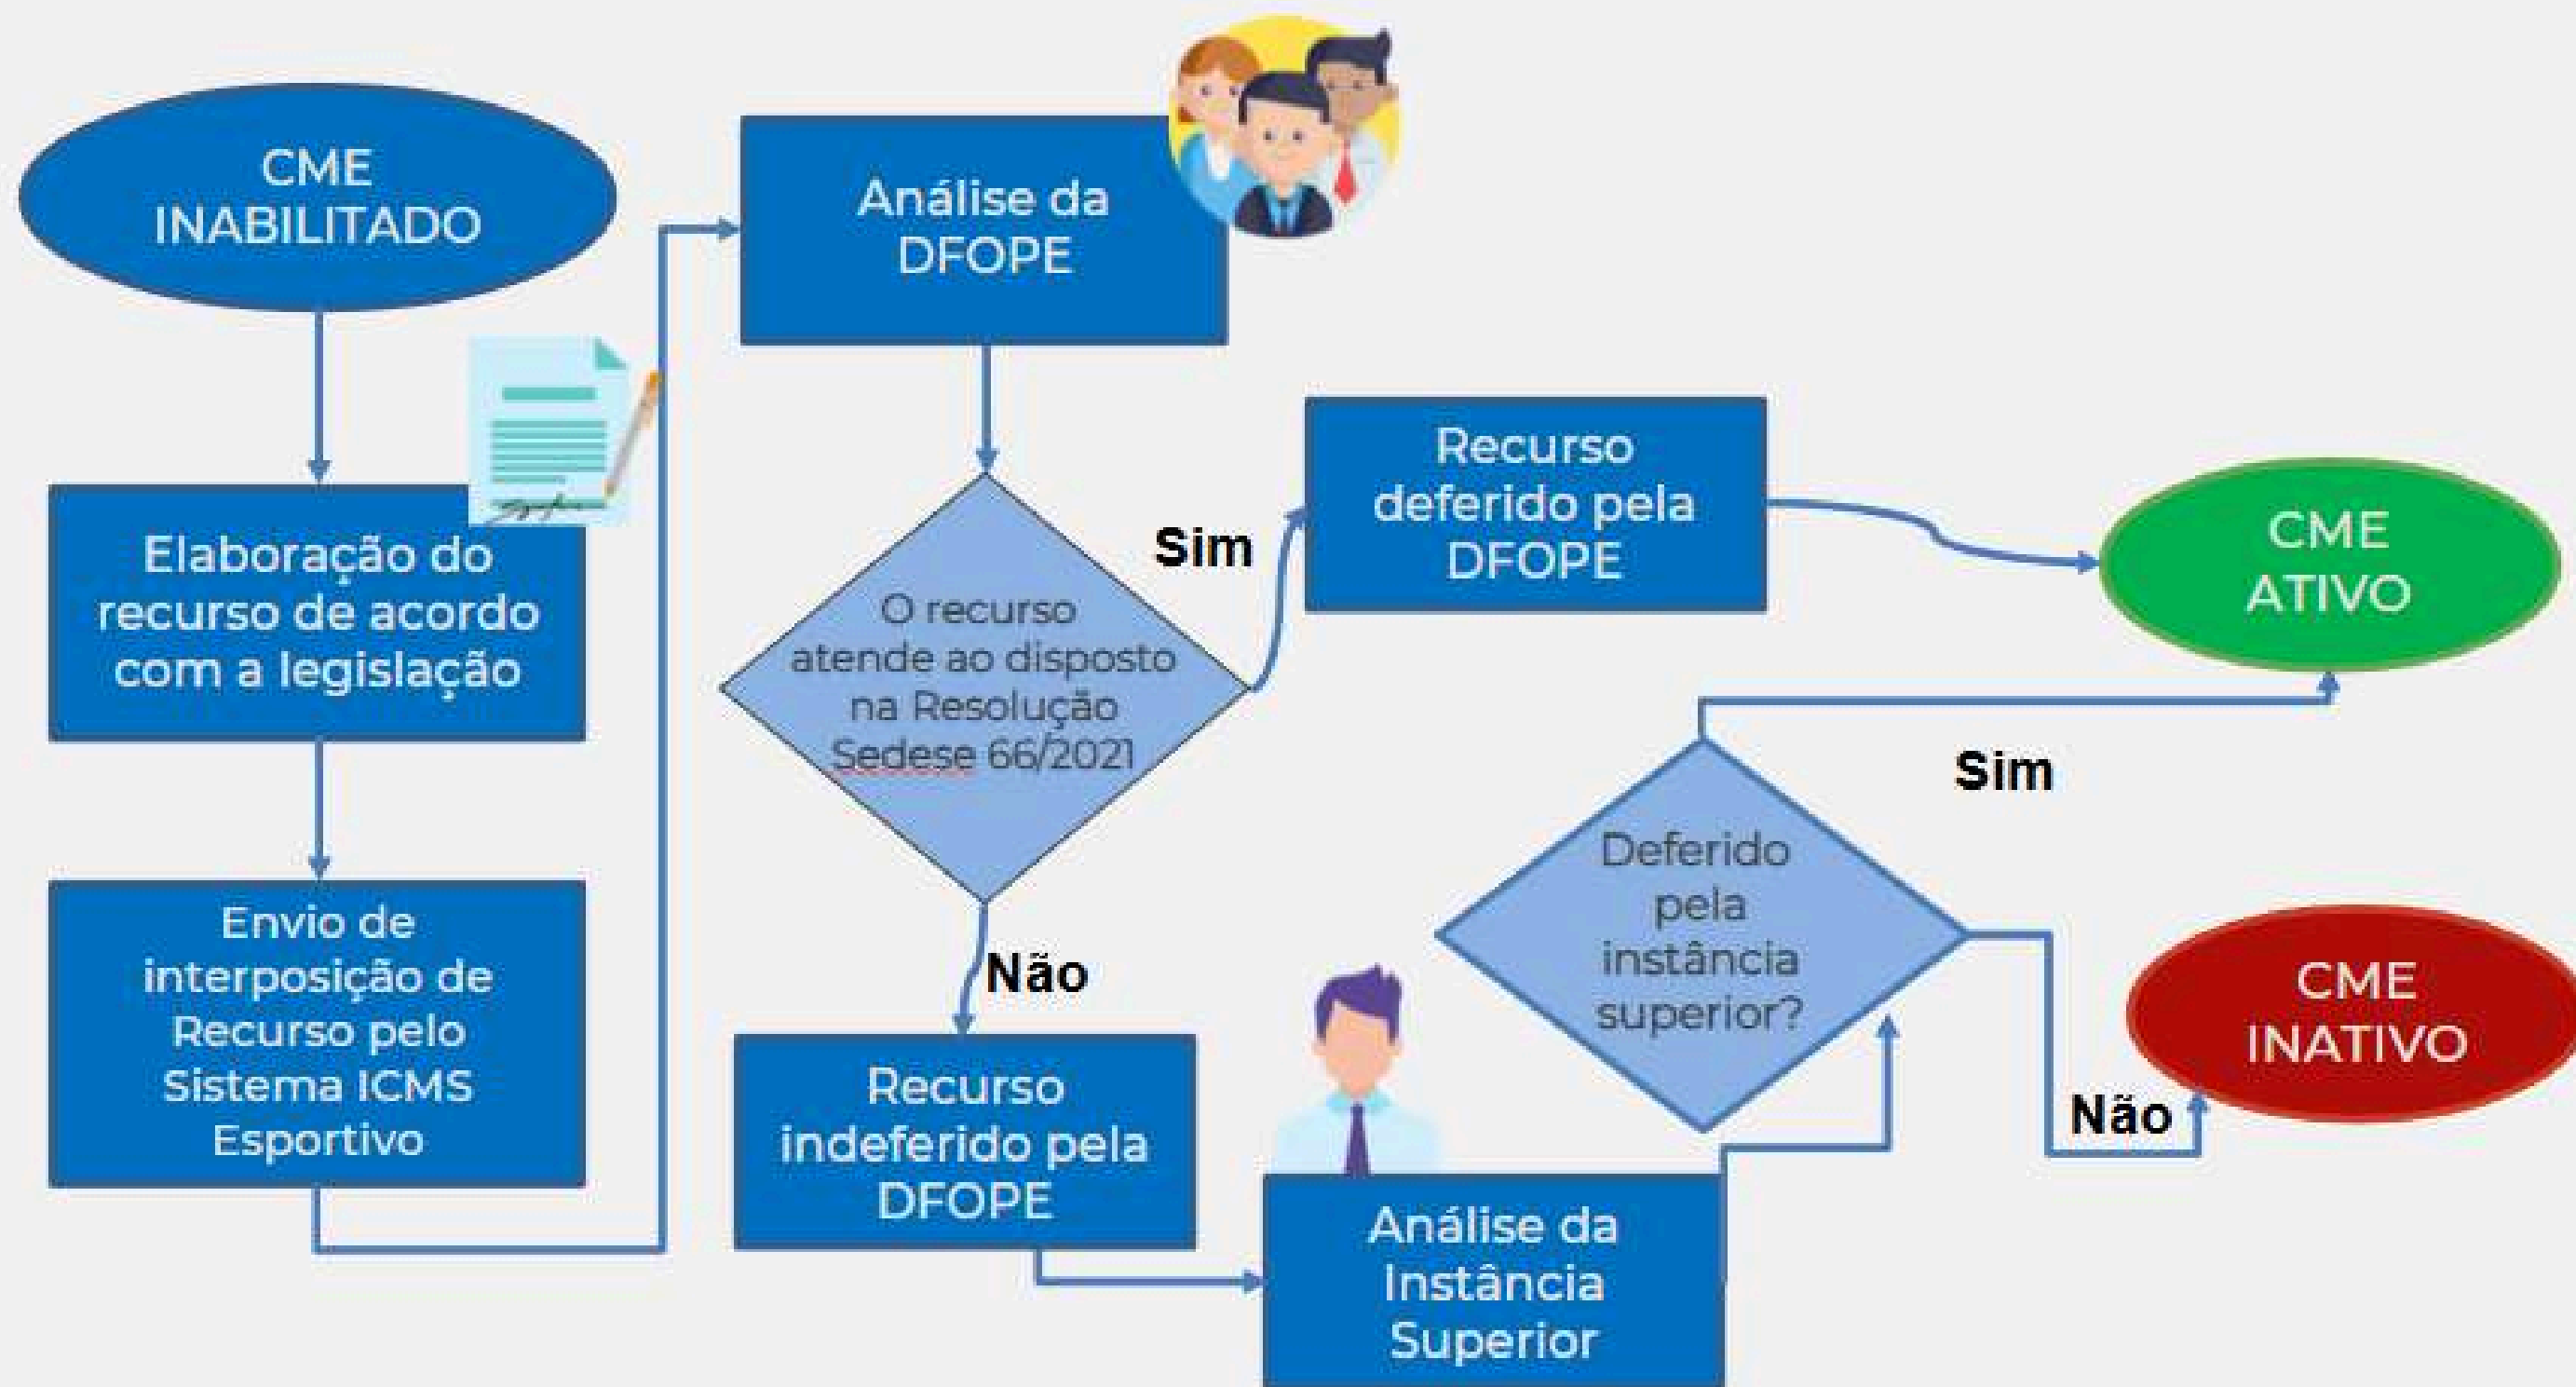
CME INABILITADO

Elaboração do recurso de acordo com a legislação

Envio de interposição de Recurso pelo Sistema ICMS Esportivo

Análise da DFOPE

O recurso atende ao disposto na Resolução Sedese 66/2021

Sim

Recurso deferido pela DFOPE

CME ATIVO

Não

Recurso indeferido pela DFOPE

Análise da Instância Superior

Deferido pela instância superior?

Sim

Não

CME INATIVO